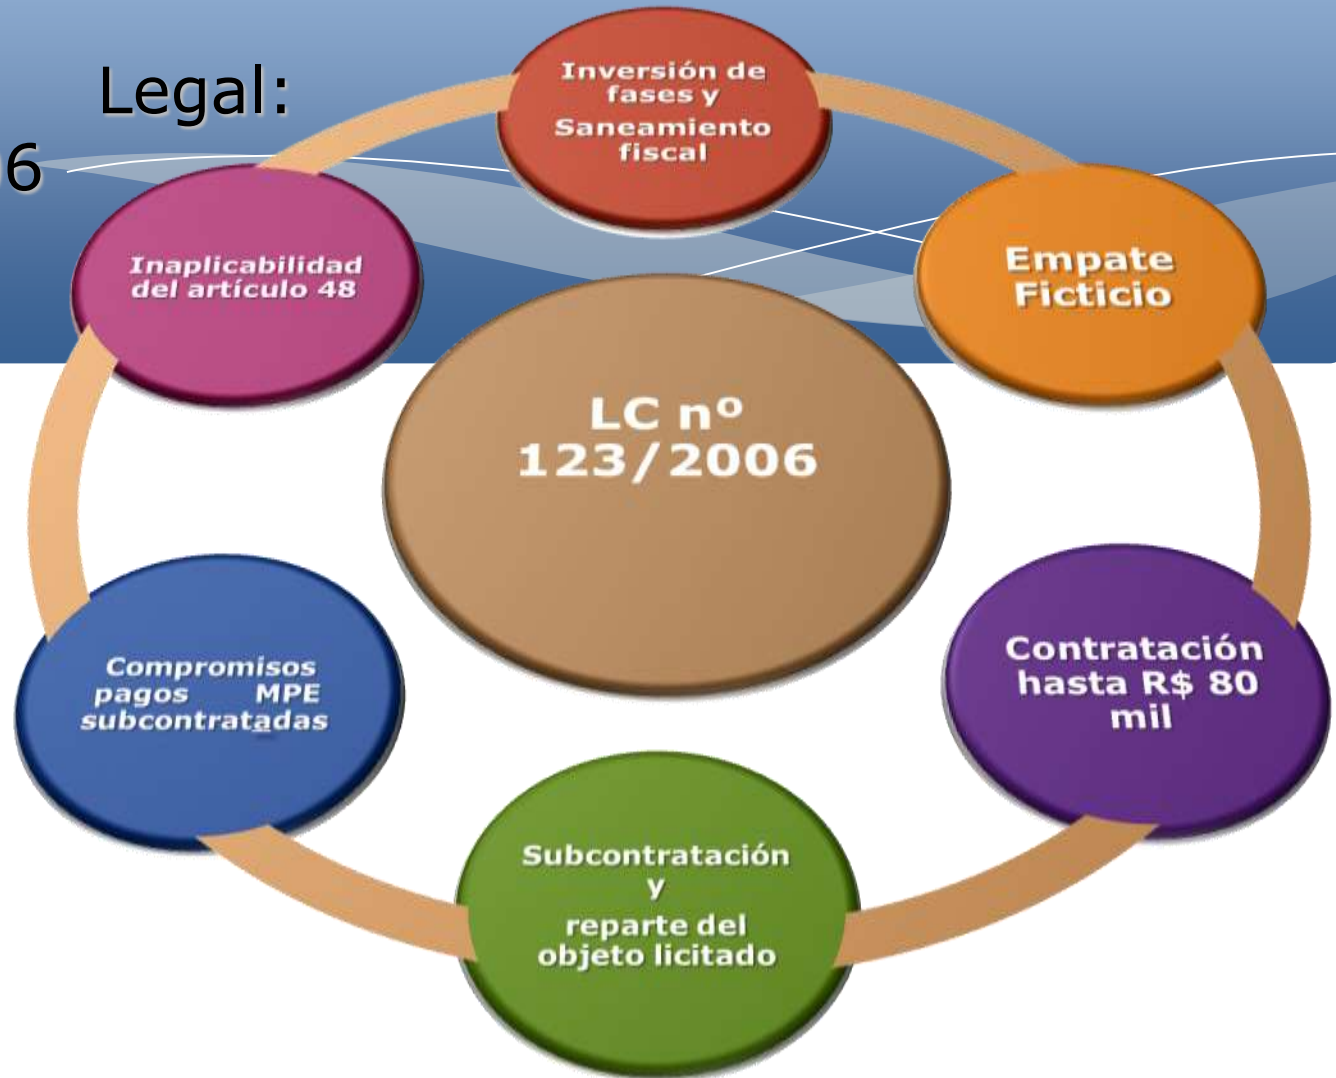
Legal:

6

Inversión de fases y Saneamiento fiscal

Inaplicabilidad del artículo 48

Empate Ficticio

LC nº 123/2006

Compromisos pagos MPE subcontratadas

Contratación hasta R$ 80 mil

Subcontratación y reparte del objeto licitado